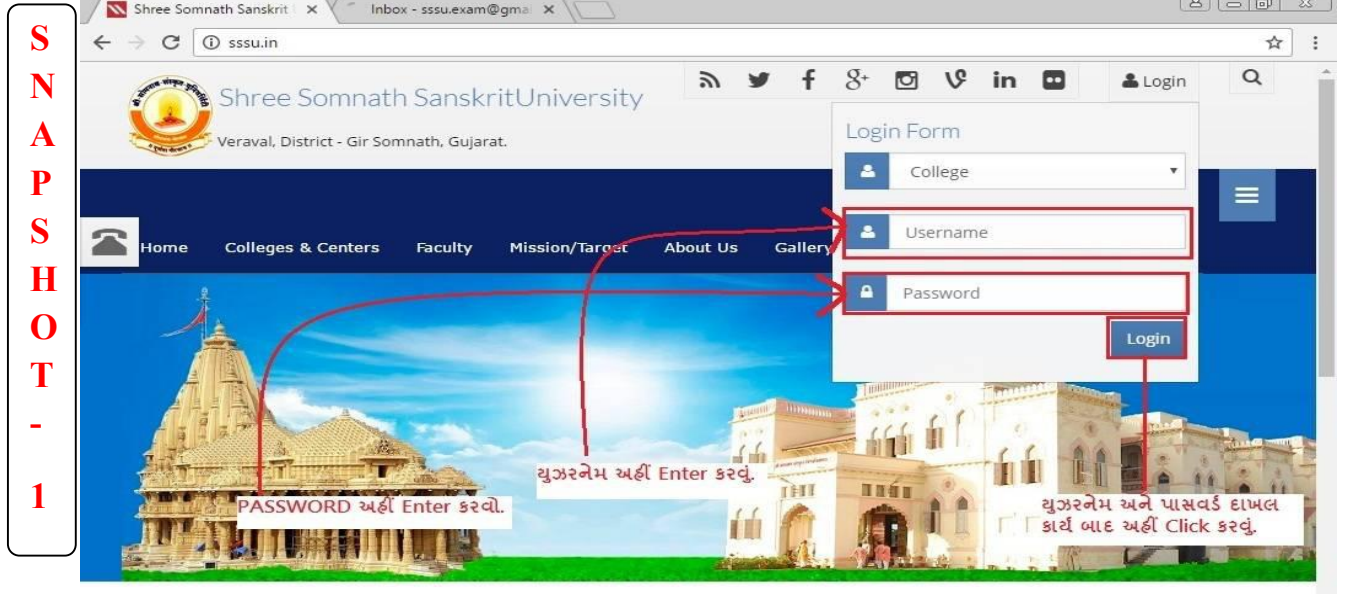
S
N
A
P
S
H
O
T
-
1

Shree Somnath Sanskrit ×
Inbox - sssu.exam@gma ×

sssu.in

Login

Shree Somnath SanskritUniversity
Veraval, District - Gir Somnath, Gujarat.

Login Form
College
Username
Password
Login

Home Colleges & Centers Faculty Mission/Target About Us Gallery

યુઝરનેમ અહીં Enter કરવું.

PASSWORD અહીં Enter કરવો.

યુઝરનેમ અને પાસવર્ડ દાખલ કાર્ય બાદ અહીં Click કરવું.